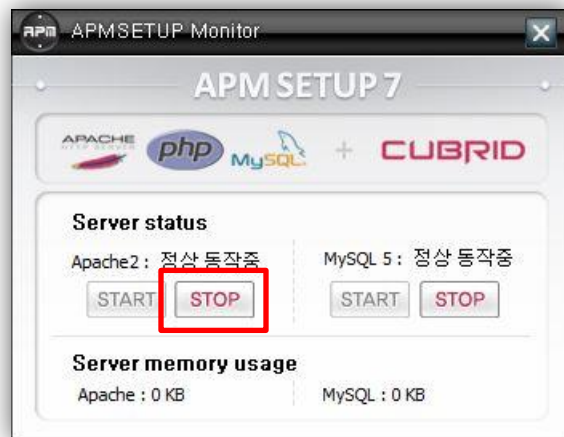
APM APMSETUP Monitor

APM SETUP 7

APACHE HTTP SERVER php MySQL + CUBRID

Server status

Apache2 : 정상 동작중

START STOP

MySQL 5 : 정상 동작중

START STOP

Server memory usage

Apache : 0 KB

MySQL : 0 KB